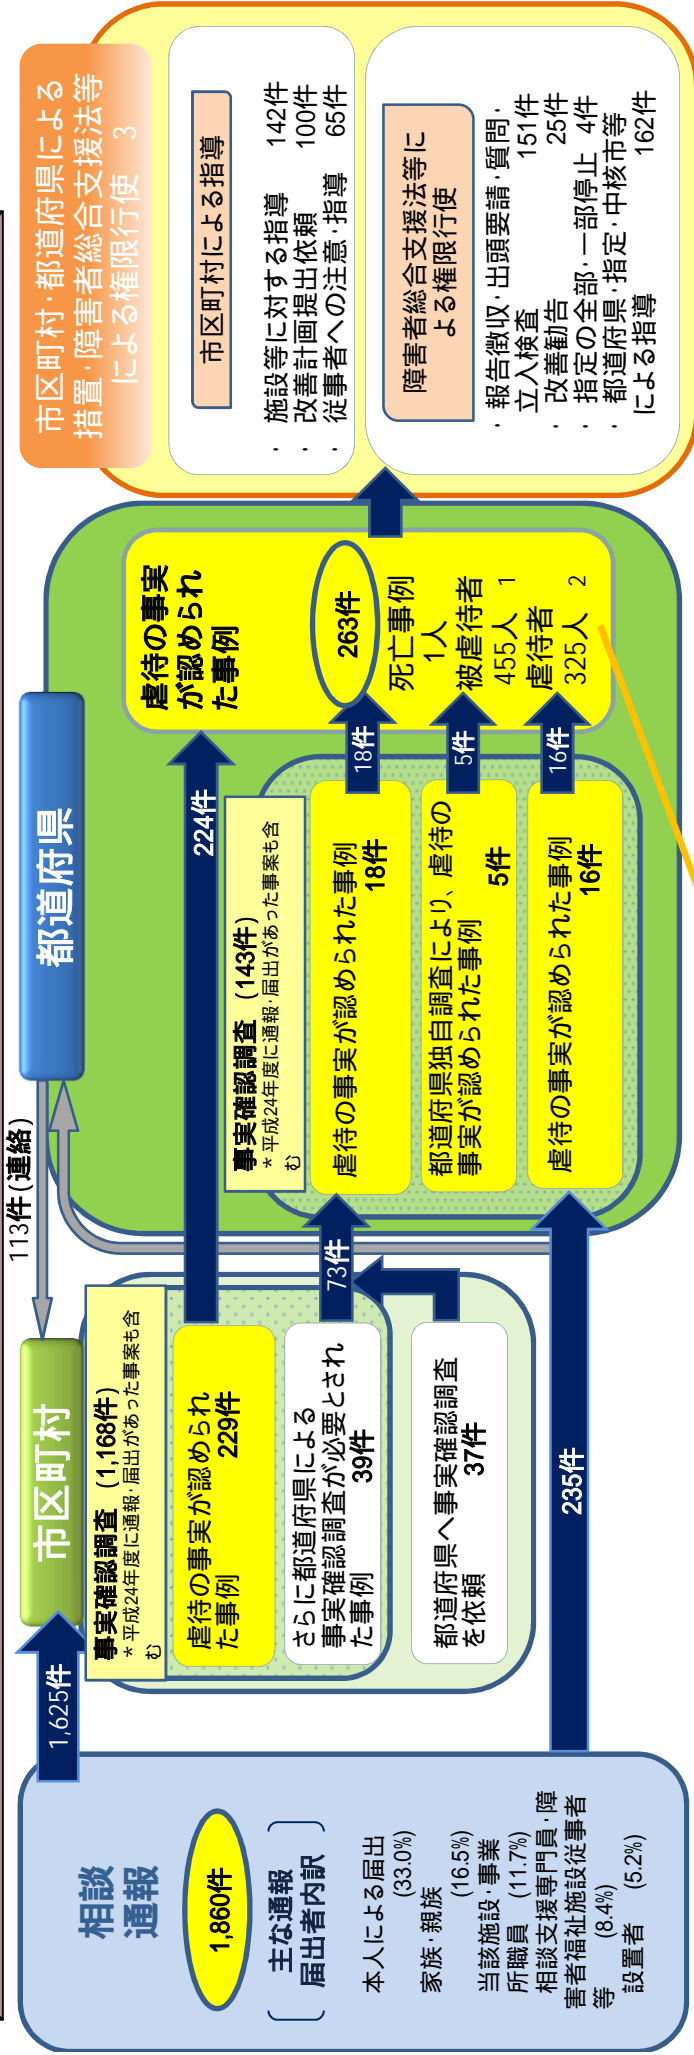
相談
通報

1,860件

主な通報
届出者内訳

本人による届出 (33.0%)
家族・親族 (16.5%)
当該施設・事業所職員 (11.7%)
相談支援専門員・障害者福祉施設従事者等 (8.4%)
設置者 (5.2%)

1,625件

市区町村

113件(連絡)

事実確認調査 (1,168件)
＊平成24年度に通報・届出があった事案も含む

虐待の事実が認められた事例 229件

さらに都道府県による事実確認調査が必要とされた事例 39件

都道府県へ事実確認調査を依頼 37件

73件

235件

224件

都道府県

事実確認調査 (143件)
＊平成24年度に通報・届出があった事案も含む

虐待の事実が認められた事例 18件

都道府県独自調査により、虐待の事実が認められた事例 5件

虐待の事実が認められた事例 16件

18件
5件
16件

虐待の事実が認められた事例

263件

死亡事例 1人
被虐待者 455人 1
虐待者 325人 2

市区町村・都道府県による措置、障害者総合支援法等による権限行使 3

市区町村による指導
・施設等に対する指導 142件
・改善計画提出依頼 100件
・従事者への注意・指導 65件

障害者総合支援法等による権限行使
・報告徴収・出頭要請・質問・立入検査 151件
・改善勧告 25件
・指定の全部・一部停止 4件
・都道府県・指定・中核市等による指導 162件